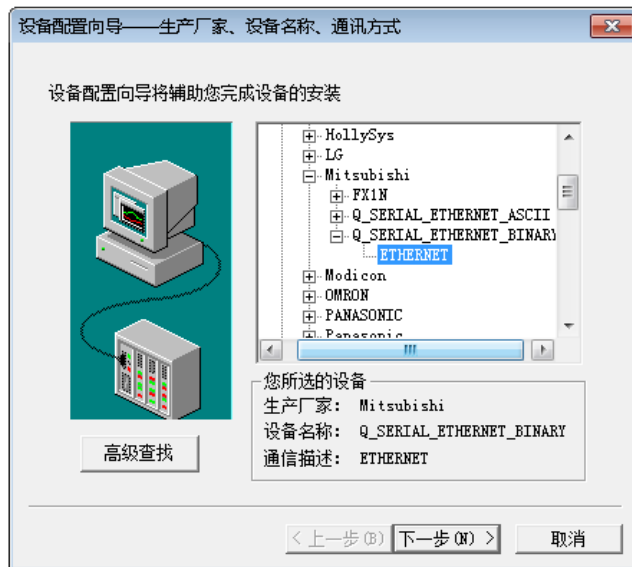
设备配置向导——生产厂家、设备名称、通讯方式

设备配置向导将辅助您完成设备的安装

HollySys
LG
Mitsubishi
FX1N
Q_SERIAL_ETHERNET_ASCII
Q_SERIAL_ETHERNET_BINARY
ETHERNET
Modicon
OMRON
PANASONIC
Panasonic

高级查找

您所选的设备
生产厂家：Mitsubishi
设备名称：Q_SERIAL_ETHERNET_BINARY
通信描述：ETHERNET

< 上一步(B)
下一步(N) >
取消